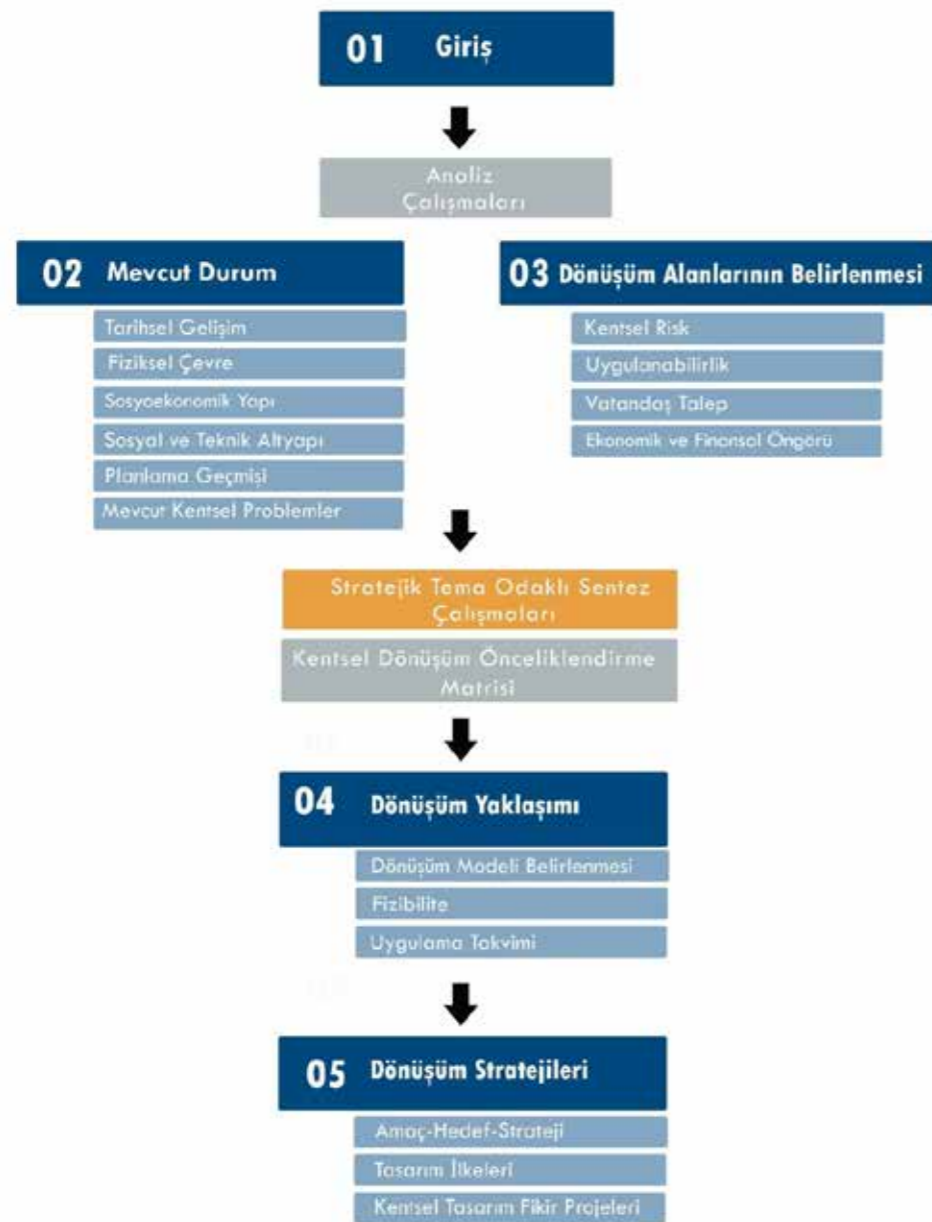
01 Giriş

Analiz Çalışmaları

02 Mevcut Durum

Tarihsel Gelişim

Fiziksel Çevre

Sosyoekonomik Yapı

Sosyal ve Teknik Altyapı

Planlama Geçmişi

Mevcut Kentsel Problemler

03 Dönüşüm Alanlarının Belirlenmesi

Kentsel Risk

Uygulanabilirlik

Vatandaş Talep

Ekonomik ve Finansal Öngörü

Stratejik Tema Odaklı Sentez Çalışmaları

Kentsel Dönüşüm Önceliklendirme Matrisi

04 Dönüşüm Yaklaşımı

Dönüşüm Modeli Belirlenmesi

Fizibilite

Uygulama Takvimi

05 Dönüşüm Stratejileri

Amaç-Hedef-Strateji

Tasarım İlkeleri

Kentsel Tasarım Fikir Projeleri